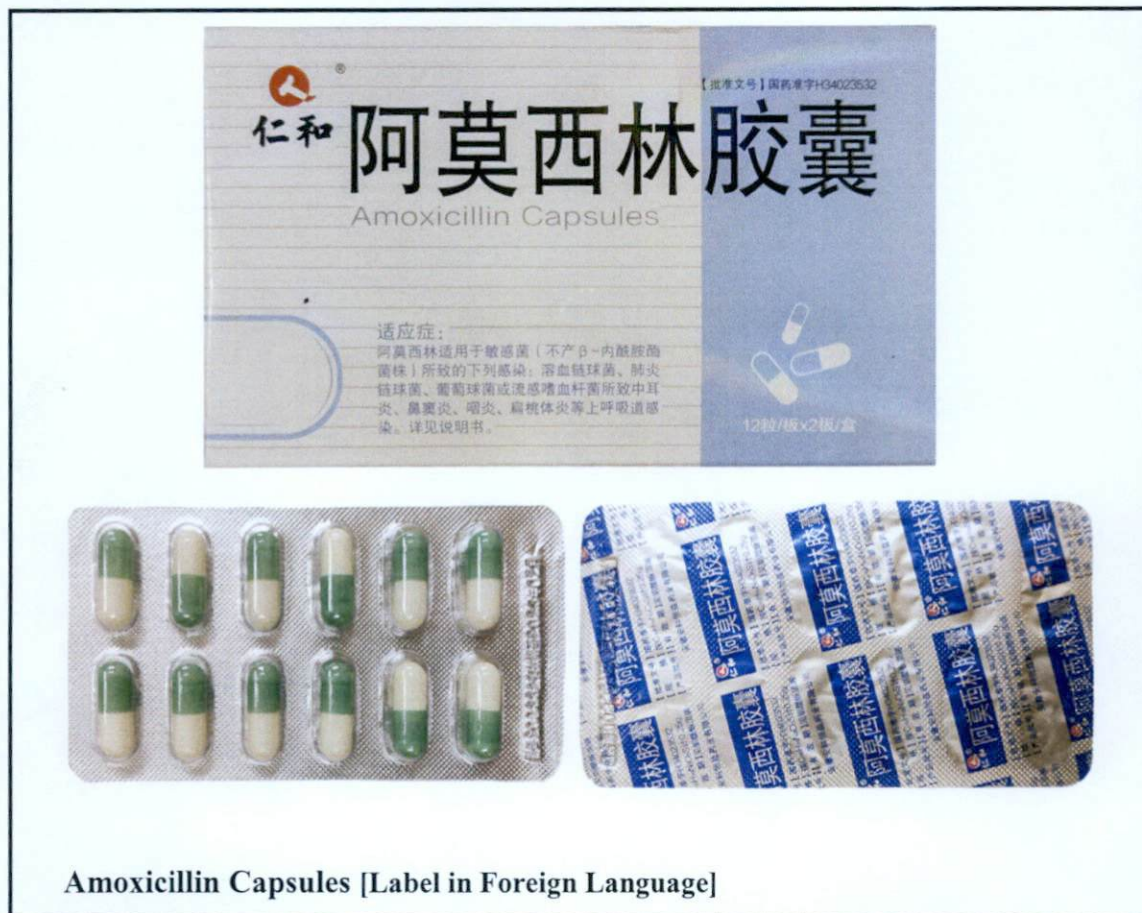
仁和

【批准文号】国药准字H34023532

阿莫西林胶囊

Amoxicillin Capsules

适应症:
阿莫西林适用于敏感菌(不产β-内酰胺酶菌株)所致的下列感染:溶血链球菌、肺炎链球菌、葡萄球菌或流感嗜血杆菌所致中耳炎、鼻窦炎、咽炎、扁桃体炎等上呼吸道感染。详见说明书。

12粒/板x2板/盒

阿莫西林胶囊

阿莫西林胶囊

阿莫西林胶囊

阿莫西林胶囊

阿莫西林胶囊

阿莫西林胶囊

Amoxicillin Capsules [Label in Foreign Language]